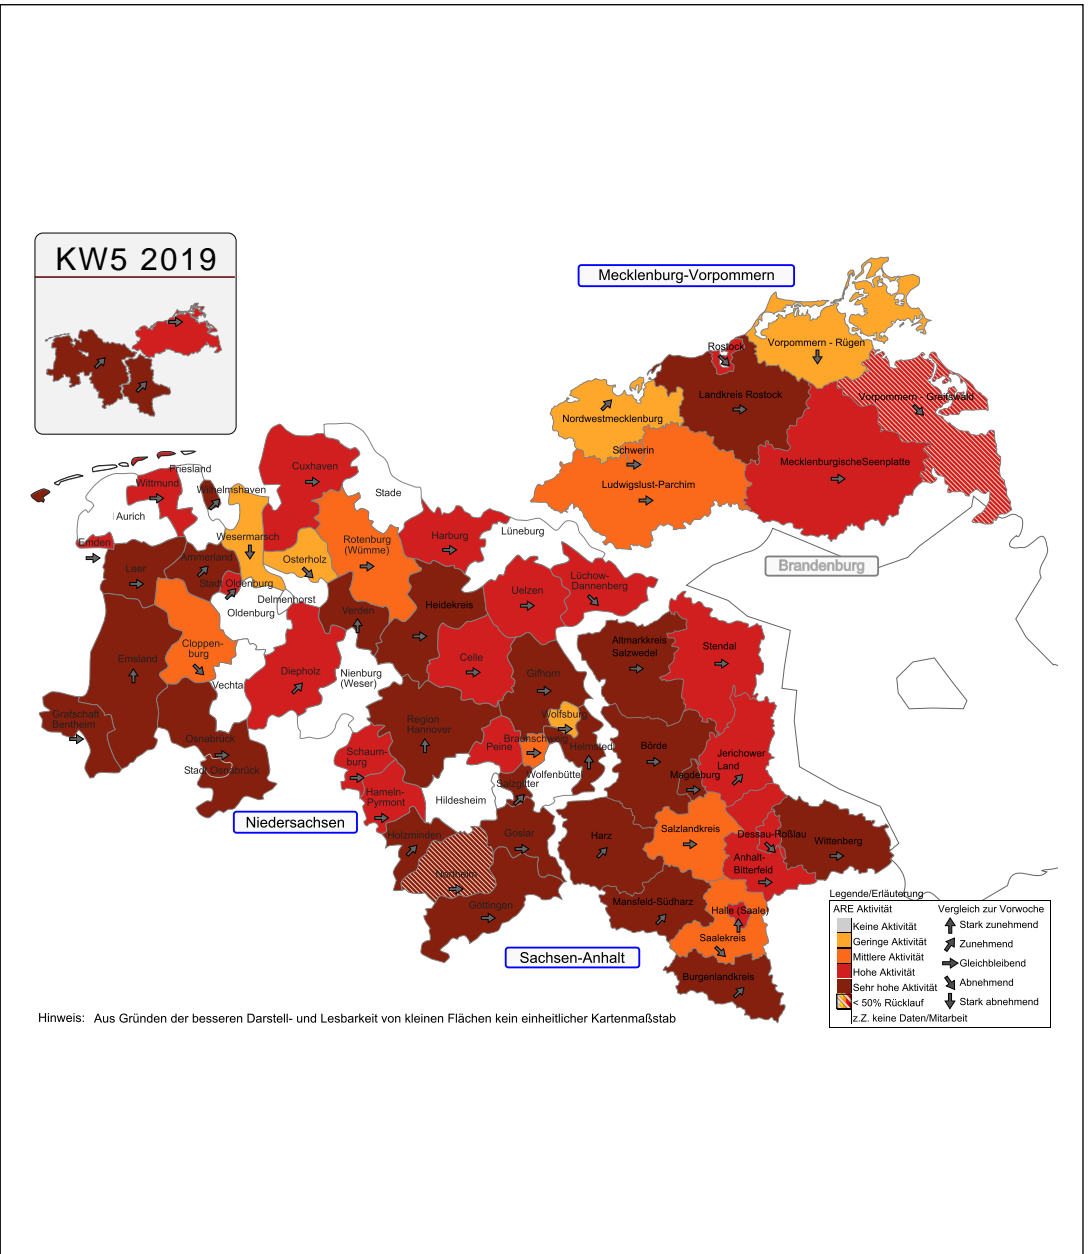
KW5 2019

Mecklenburg-Vorpommern

Rostock
Vorpommern - Rügen
Nordwestmecklenburg
Landkreis Rostock
Vorpommern - Greifswald
Schwerin
Ludwigslust-Parchim
MecklenburgischeSeenplatte
Brandenburg

Friesland
Wittmund
Wilhelmshaven
Aurich
Emden
Cuxhaven
Stade
Wesermarsch
Ammerland
Leer
Stadt Oldenburg
Oldenburg
Delmenhorst
Osterholz
Rotenburg (Wümme)
Harburg
Lüneburg
Lüchow-Dannenberg
Uelzen
Heidekreis
Verden
Cloppenburg
Emsland
Vechta
Diepholz
Nienburg (Weser)
Celle
Gifhorn
Wolfsburg
Region Hannover
Grafschaft Bentheim
Osnabrück
Stadt Osnabrück
Schaumburg
Hameln-Pyrmont
Peine
Braunschweig
Helmstedt
Wolfenbüttel
Salzgitter
Hildesheim
Holzminden
Goslar
Northeim
Göttingen
Niedersachsen

Altmarkkreis Salzwedel
Stendal
Börde
Jerichower Land
Magdeburg
Harz
Salzlandkreis
Dessau-Roßlau
Anhalt-Bitterfeld
Wittenberg
Mansfeld-Südharz
Halle (Saale)
Saalekreis
Burgenlandkreis
Sachsen-Anhalt

Legende/Erläuterung
ARE Aktivität
Keine Aktivität
Geringe Aktivität
Mittlere Aktivität
Hohe Aktivität
Sehr hohe Aktivität
< 50% Rücklauf
z.Z. keine Daten/Mitarbeit
Vergleich zur Vorwoche
Stark zunehmend
Zunehmend
Gleichbleibend
Abnehmend
Stark abnehmend

Hinweis: Aus Gründen der besseren Darstell- und Lesbarkeit von kleinen Flächen kein einheitlicher Kartenmaßstab